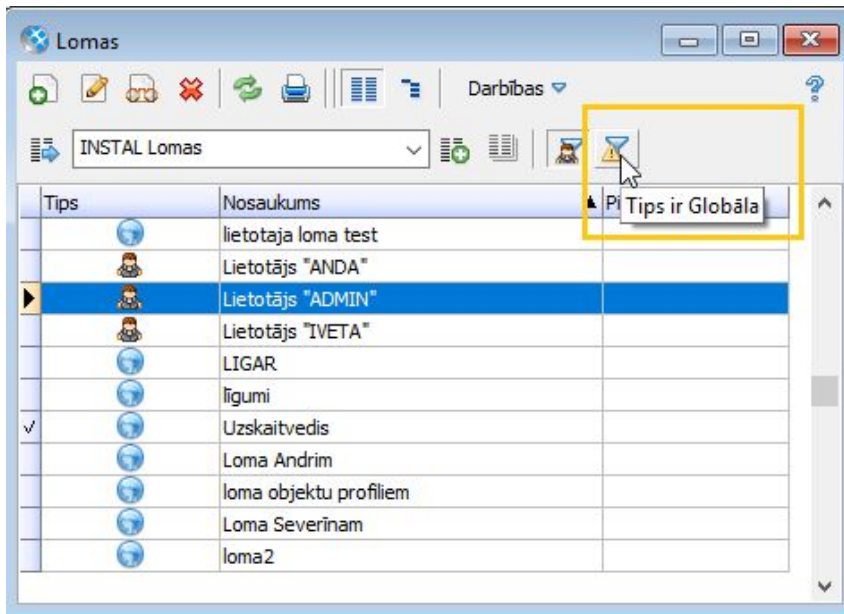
Lomas

Darbības

INSTAL Lomas

| Tips | Nosaukums | Pi |
|---|---|---|
| | lietotaja loma test | |
| | Lietotājs "ANDA" | |
| | Lietotājs "ADMIN" | |
| | Lietotājs "IVETA" | |
| | LIGAR | |
| | līgumi | |
| ✓ | Uzskaitvedis | |
| | Loma Andrim | |
| | loma objektu profiliem | |
| | Loma Severīnam | |
| | loma2 | |

Tips ir Globāla